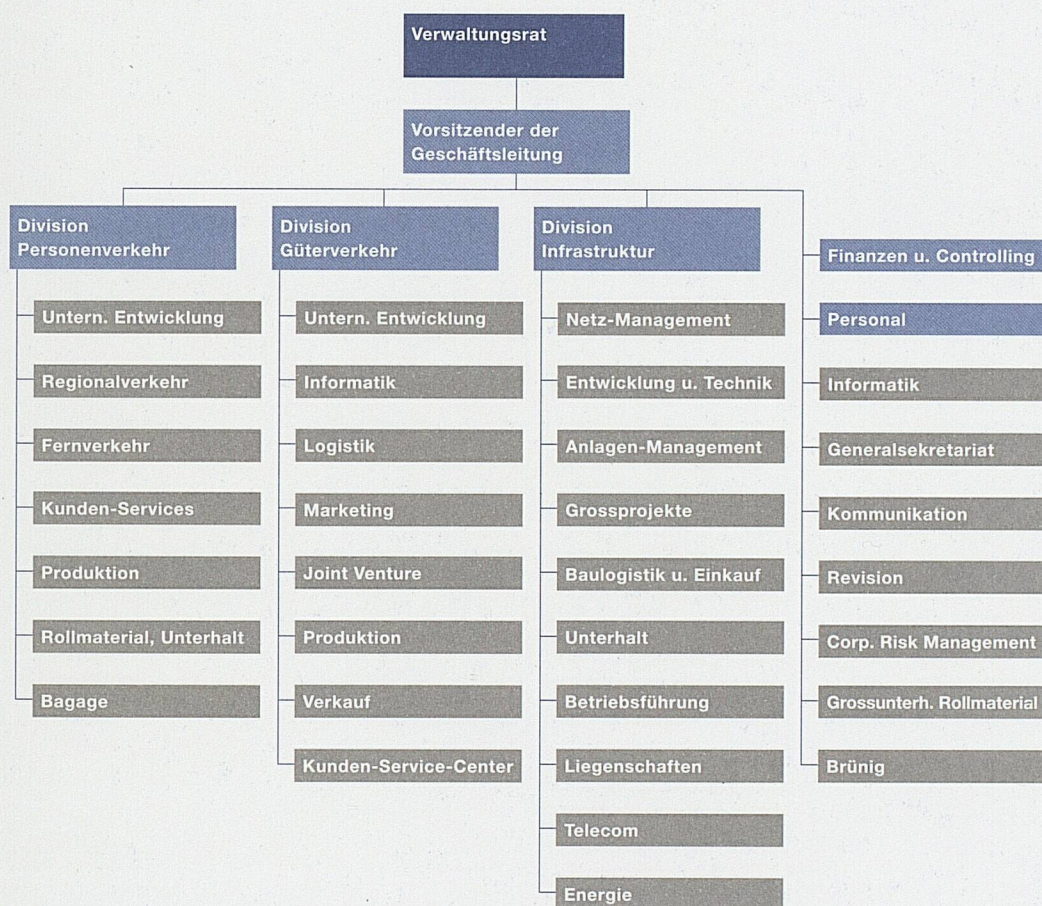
Verwaltungsrat

Vorsitzender der Geschäftsleitung

Division Personenverkehr

Unternehm. Entwicklung

Regionalverkehr

Fernverkehr

Kunden-Services

Produktion

Rollmaterial, Unterhalt

Bagage

Division Güterverkehr

Untern. Entwicklung

Informatik

Logistik

Marketing

Joint Venture

Produktion

Verkauf

Kunden-Service-Center

Division Infrastruktur

Netz-Management

Entwicklung u. Technik

Anlagen-Management

Grossprojekte

Baulogistik u. Einkauf

Unterhalt

Betriebsführung

Liegenschaften

Telecom

Energie

Finanzen u. Controlling

Personal

Informatik

Generalsekretariat

Kommunikation

Revision

Corp. Risk Management

Grossunterh. Rollmaterial

Brünig